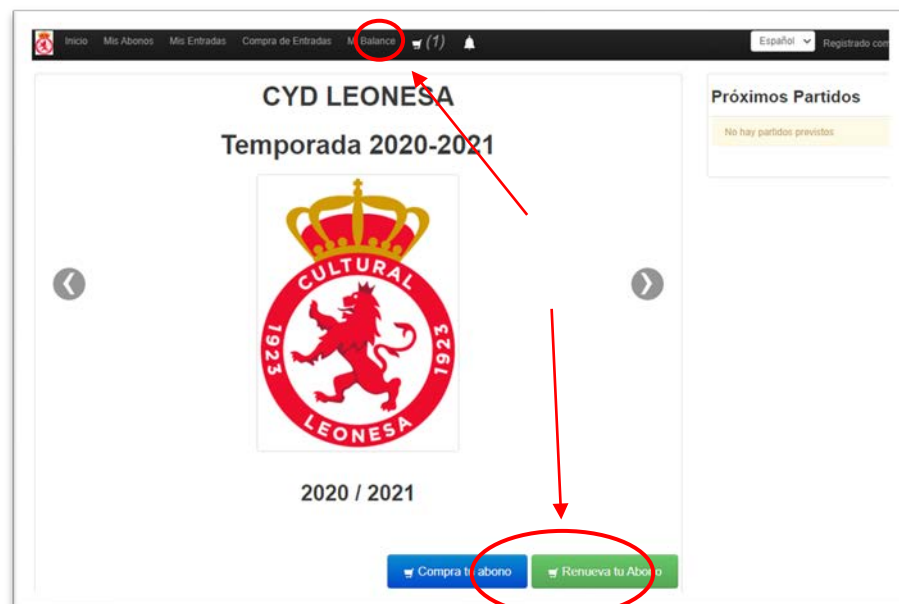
Inicio Mis Abonos Mis Entradas Compra de Entradas Mi Balance (1)

Español Registrado com

CYD LEONESA

Temporada 2020-2021

CULTURAL 1923 1923 LEONESA

2020 / 2021

Compra tu abono

Renueva tu Abono

Próximos Partidos

No hay partidos previstos